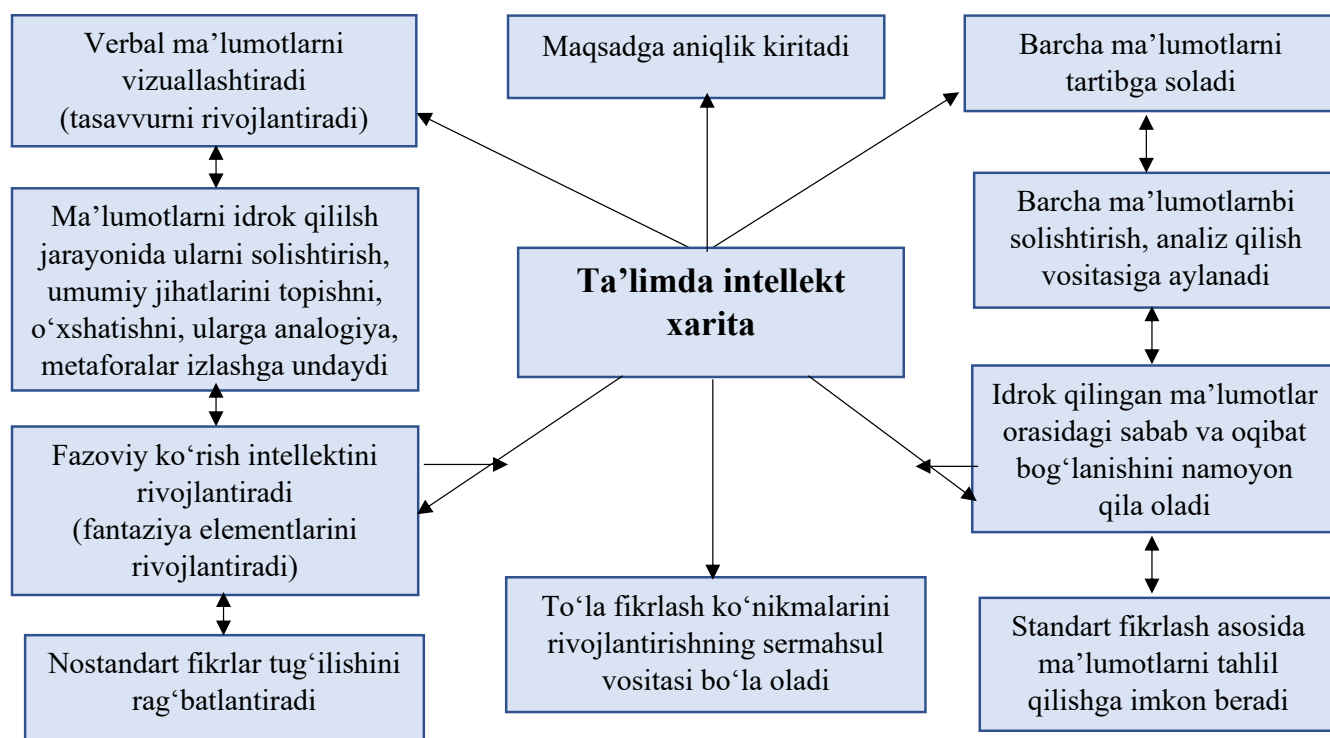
Verbal ma’lumotlarni vizuallashtiradi (tasavvurni rivojlantiradi)

Maqsadga aniqlik kiritadi

Barcha ma’lumotlarni tartibga soladi

Ma’lumotlarni idrok qililsh jarayonida ularni solishtirish, umumiy jihatlarini topishni, o‘xshatishni, ularga analogiya, metaforalar izlashga undaydi

Ta’limda intellekt xarita

Barcha ma’lumotlarnbi solishtirish, analiz qilish vositasiga aylanadi

Fazoviy ko‘rish intellektini rivojlantiradi (fantaziya elementlarini rivojlantiradi)

Idrok qilingan ma’lumotlar orasidagi sabab va oqibat bog‘lanishini namoyon qila oladi

Nostandart fikrlar tug‘ilishini rag‘batlantiradi

To‘la fikrlash ko‘nikmalarini rivojlantirishning sermahsul vositasi bo‘la oladi

Standart fikrlash asosida ma’lumotlarni tahlil qilishga imkon beradi